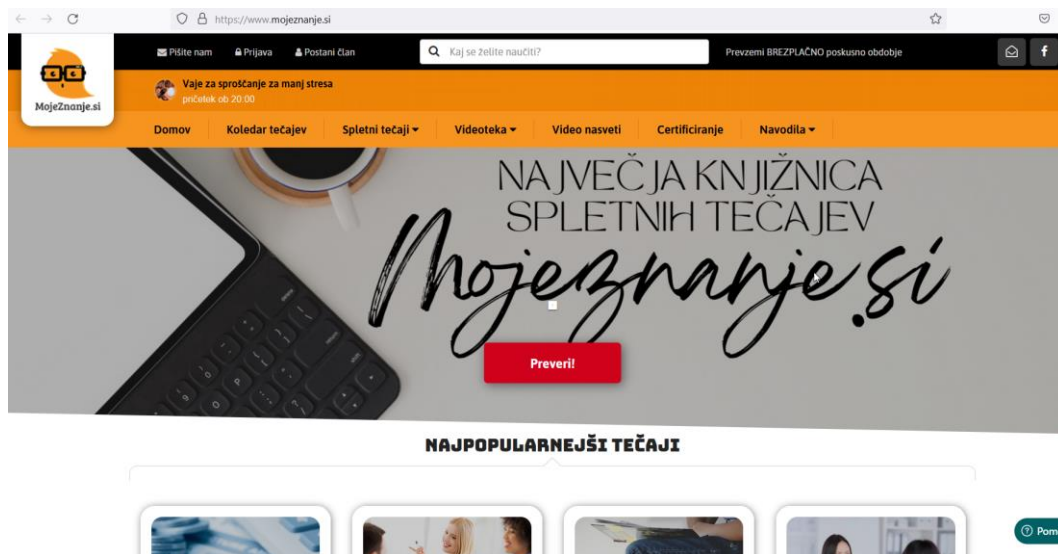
https://www.mojeznanje.si

Pišite nam Prijava Postani član

Kaj se želite naučiti?

Prevzemi BREZPLAČNO poskusno obdobje

MojeZnanje.si

Vaje za sproščanje za manj stresa
pričetek ob 20:00

Domov Koledar tečajev Spletni tečaji Videoteka Video nasveti Certificiranje Navodila

NAJVEČJA KNJIŽNICA SPLETNIH TEČAJEV

Mojeznanje.si

Preveri!

NAJPOPULARNEJŠI TEČAJI

Pom